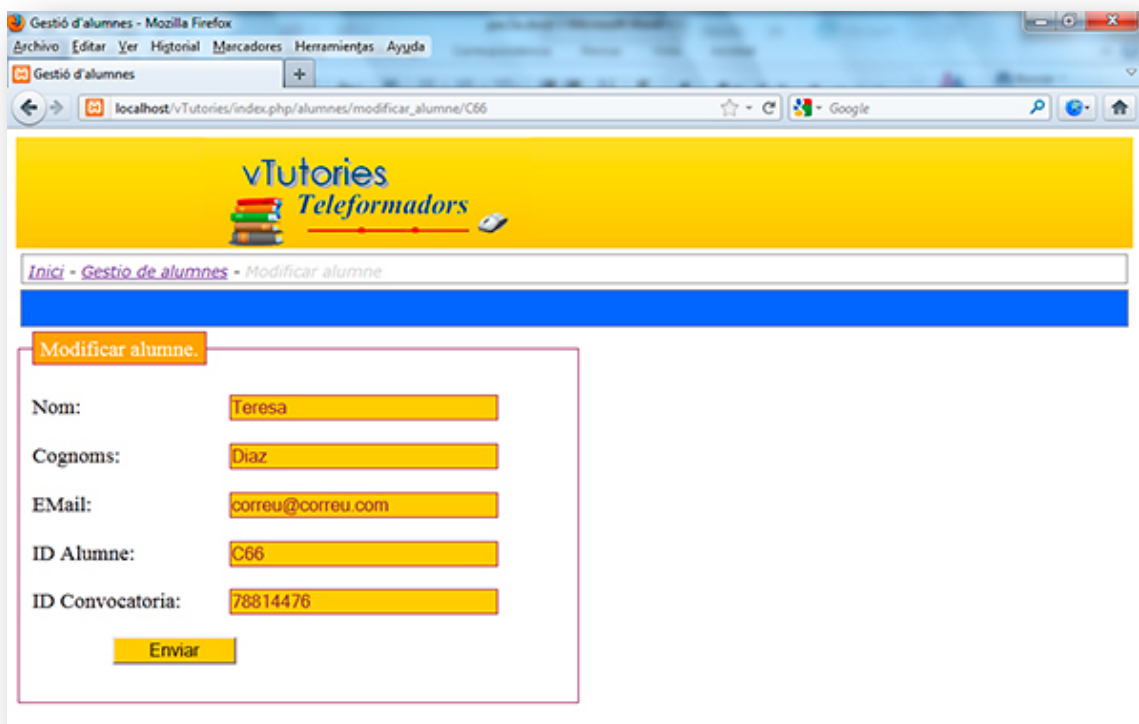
Gestió d'alumnes - Mozilla Firefox
Archivo Editar Ver Historial Marcadores Herramientas Ayuda
Gestió d'alumnes +
localhost/vTutories/index.php/alumnes/modificar_alumne/C66
Google

vTutories
Teleformadors

Inici - Gestio de alumnes - Modificar alumne

Modificar alumne.

Nom: Teresa

Cognoms: Diaz

EMail: correu@correu.com

ID Alumne: C66

ID Convocatoria: 78814476

Enviar